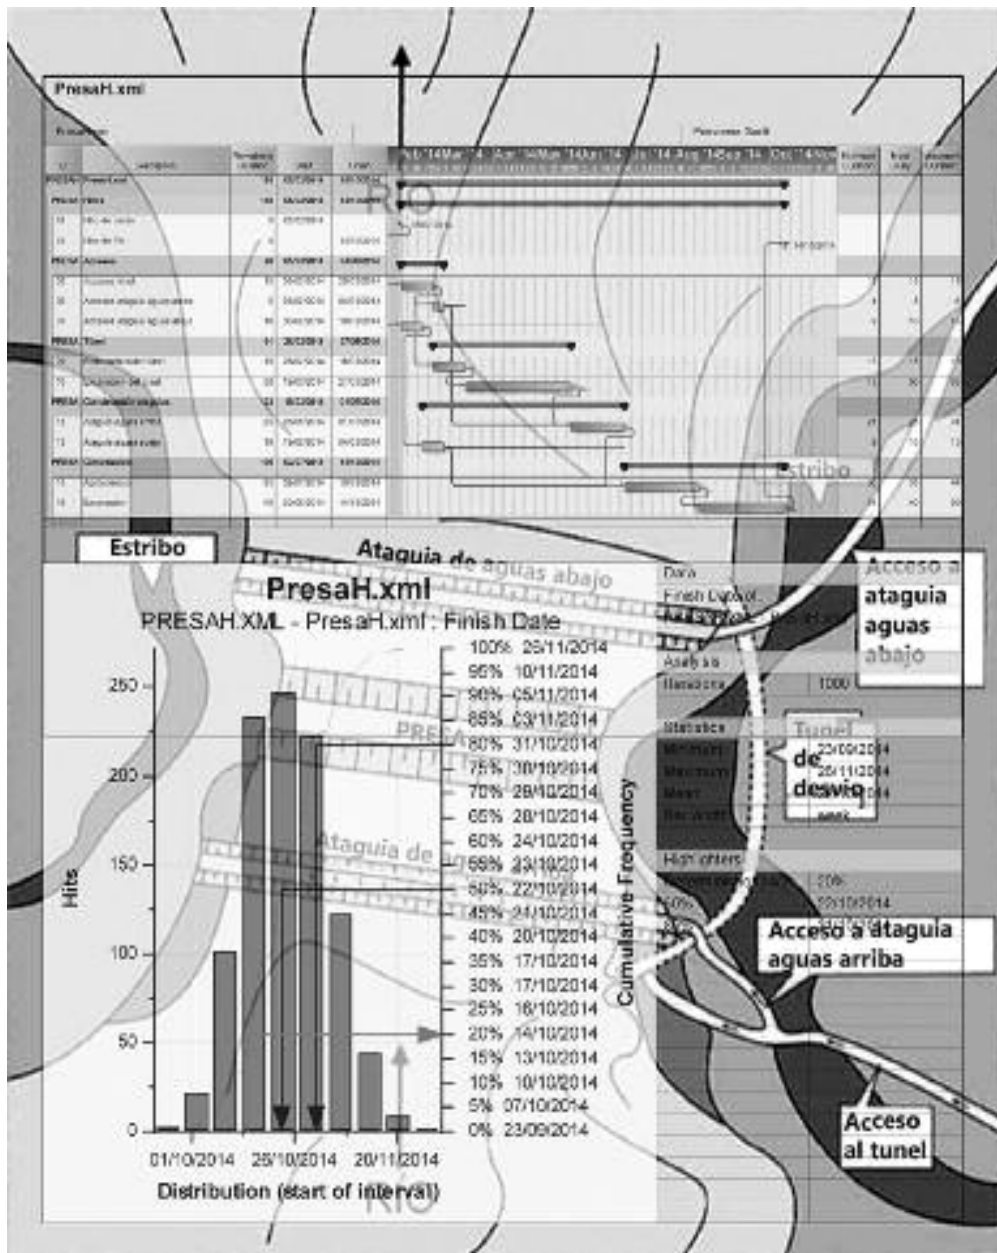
PresaH.xml

RIO

Estribo

Estribo

Ataguia de aguas abajo

PresaH.xml

PRESAH.XML - PresaH.xml : Finish Date

Acceso a ataguia aguas abajo

Tunel de desvio

PRESA

Ataguia de

Acceso a ataguia aguas arriba

Acceso al tunel

250
200
150
100
50
0

Hits

01/10/2014
25/10/2014
20/11/2014

Distribution (start of interval)

100% 29/11/2014
95% 10/11/2014
90% 05/11/2014
85% 03/11/2014
80% 31/10/2014
75% 30/10/2014
70% 29/10/2014
65% 28/10/2014
60% 24/10/2014
55% 23/10/2014
50% 22/10/2014
45% 21/10/2014
40% 20/10/2014
35% 17/10/2014
30% 17/10/2014
25% 16/10/2014
20% 14/10/2014
15% 13/10/2014
10% 10/10/2014
5% 07/10/2014
0% 23/09/2014

Cumulative Frequency

Data
Finish Date
Iterations 1000
Statistics
Minimum 23/09/2014
Maximum 29/11/2014
Mean
Highlighters

RIO